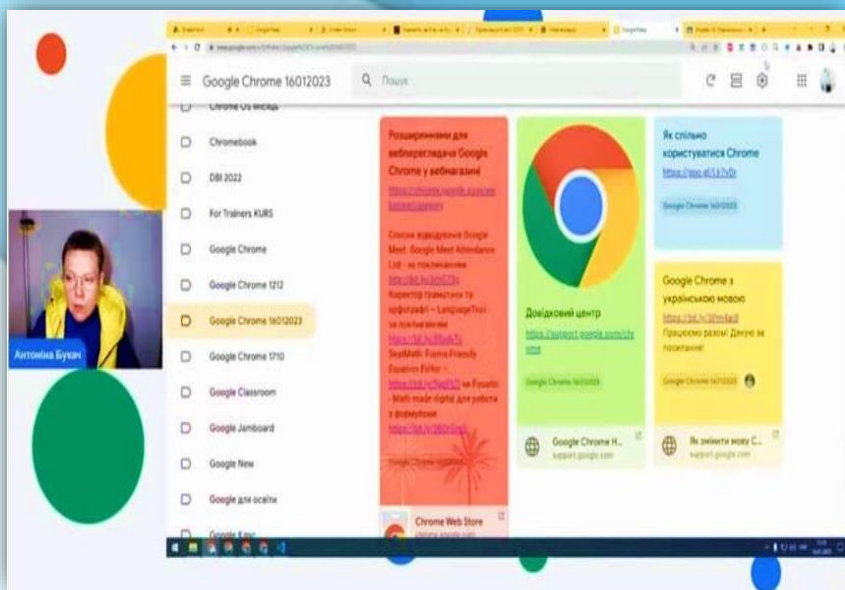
Google Chrome 16012023

Пошук

Chrome OS місяць

Chromebook

DBI 2022

For Trainers KURS

Google Chrome

Google Chrome 1212

Google Chrome 16012023

Google Chrome 1710

Google Classroom

Google Jamboard

Google New

Google для освіти

Google Keep

Антоніна Букач

Розширеннями для вебпереглядача Google Chrome у вебінаганні

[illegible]

Список відвідування Google Meet. Google Meet Attendance List - за посиланням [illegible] Коректор граматики та орфографії – LanguageTool за посиланням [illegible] SeaMath: Forms Friendly Equation Editor – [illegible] чи Equatio - Math made digital для роботи з формулами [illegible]

Google Chrome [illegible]

Chrome Web Store

chrome.google.com

Довідковий центр

https://support.google.com/chrome

Google Chrome 16012023

Google Chrome H...

support.google.com

Як спільно користуватися Chrome

https://goo.gl/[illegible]

Google Chrome 16012023

Google Chrome з українською мовою

https://bit.ly/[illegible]

Працюємо разом! Дякую за посилання!

Google Chrome 16012023

Як змінити мову C...

support.google.com